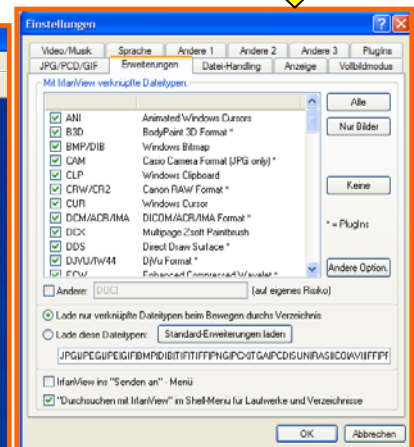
Einstellungen

Video/Musik | Sprache | Andere 1 | Andere 2 | Andere 3 | PlugIns
JPG/PCD/GIF | Erweiterungen | Datei-Handling | Anzeige | Vollbildmodus

Mit IrfanView verknüpfte Dateitypen:

| | |
|---|---|
| ANI | Animated Windows Cursors |
| B3D | BodyPaint 3D Format * |
| BMP/DIB | Windows Bitmap |
| CAM | Casio Camera Format (JPG only) * |
| CLP | Windows Clipboard |
| CRW/CR2 | Canon RAW Format * |
| CUR | Windows Cursor |
| DCM/ACR/IMA | DICOM/ACR/IMA Format * |
| DCX | Multipage Zsoft Paintbrush |
| DDS | Direct Draw Surface * |
| DJVU/IW44 | DjVu Format * |
| ECW | Enhanced Compressed Wavelet * |

Alle
Nur Bilder
Keine
* = PlugIns
Andere Option.

Andere: DOCI (auf eigenes Risiko)

Lade nur verknüpfte Dateitypen beim Bewegen durchs Verzeichnis
Lade diese Dateitypen: Standard-Erweiterungen laden
JPG|JPEG|JPE|GIF|BMP|DIB|TIF|TIFF|PNG|PCX|TGA|PCD|SUN|RAS|ICO|AVI|FPX

IrfanView ins "Senden an" - Menü
"Durchsuchen mit IrfanView" im Shell-Menü für Laufwerke und Verzeichnisse

OK Abbrechen